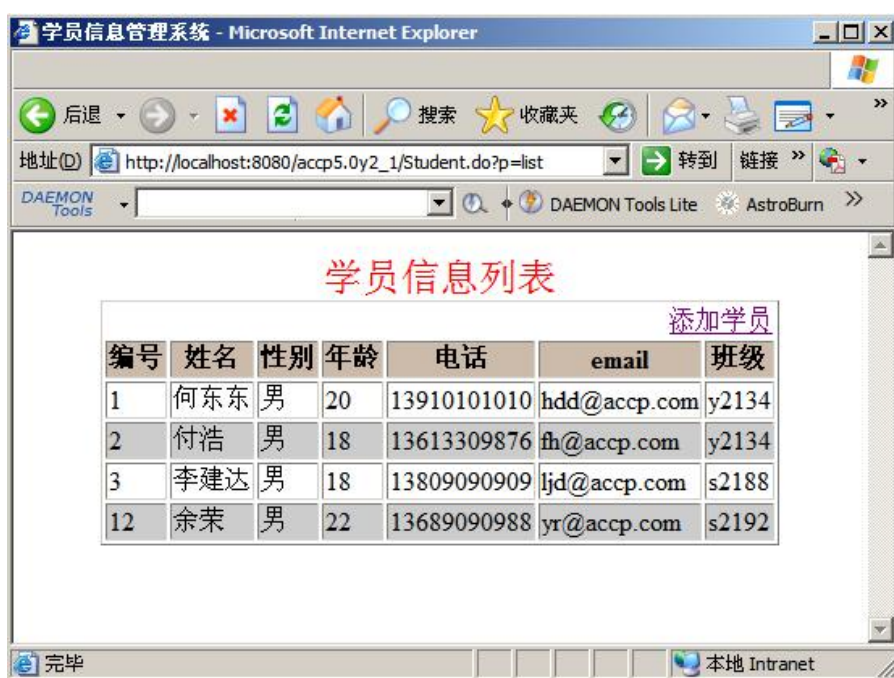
学员信息管理系统 - Microsoft Internet Explorer

后退 搜索 收藏夹

地址(D) http://localhost:8080/accp5.0y2_1/Student.do?p=list 转到 链接 »

DAEMON Tools DAEMON Tools Lite AstroBurn »

学员信息列表

添加学员

| 编号 | 姓名 | 性别 | 年龄 | 电话 | email | 班级 |
|---|---|---|---|---|---|---|
| 1 | 何东东 | 男 | 20 | 13910101010 | hdd@accp.com | y2134 |
| 2 | 付浩 | 男 | 18 | 13613309876 | fh@accp.com | y2134 |
| 3 | 李建达 | 男 | 18 | 13809090909 | ljd@accp.com | s2188 |
| 12 | 余荣 | 男 | 22 | 13689090988 | yr@accp.com | s2192 |

完毕 本地 Intranet